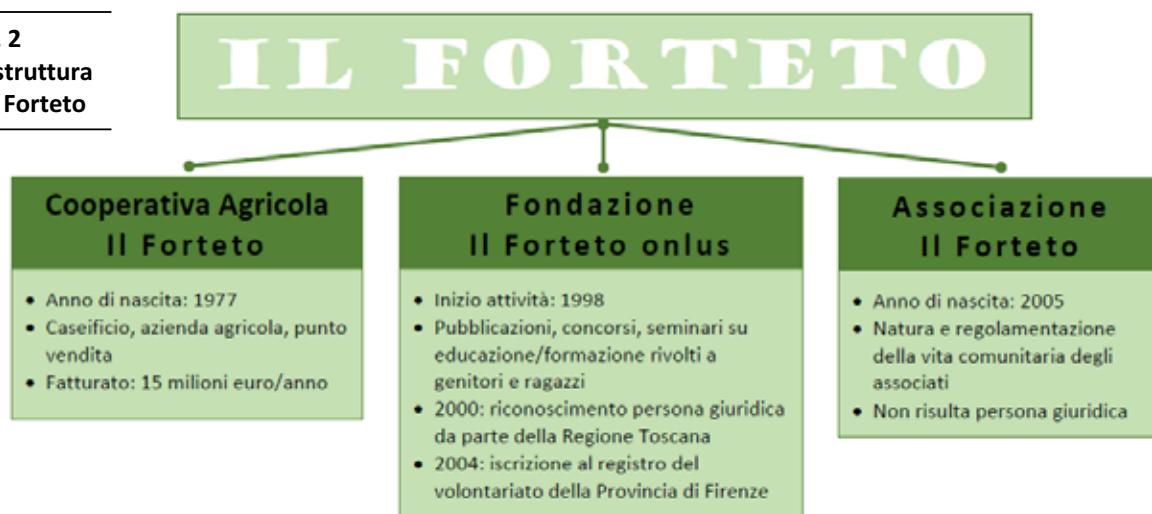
2
struttura
Forteto

IL FORTETO

Cooperativa Agricola
Il Forteto

- Anno di nascita: 1977
- Caseificio, azienda agricola, punto vendita
- Fatturato: 15 milioni euro/anno

Fondazione
Il Forteto onlus

- Inizio attività: 1998
- Pubblicazioni, concorsi, seminari su educazione/formazione rivolti a genitori e ragazzi
- 2000: riconoscimento persona giuridica da parte della Regione Toscana
- 2004: iscrizione al registro del volontariato della Provincia di Firenze

Associazione
Il Forteto

- Anno di nascita: 2005
- Natura e regolamentazione della vita comunitaria degli associati
- Non risulta persona giuridica